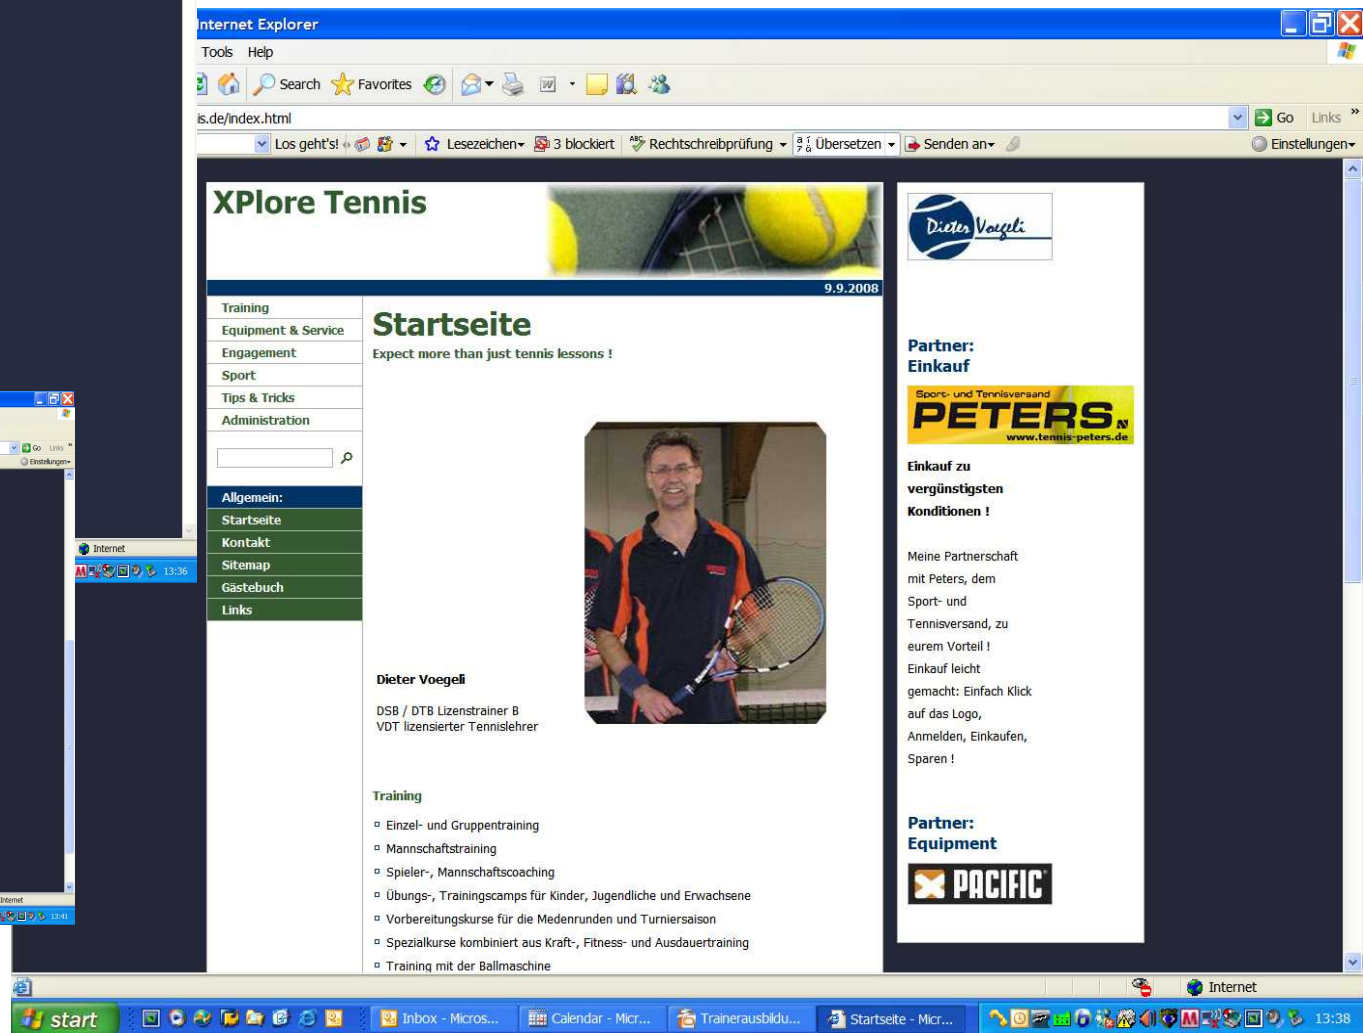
nternet Explorer

Tools Help

Search Favorites

is.de/index.html

Go Links

Los geht's! Lesezeichen 3 blockiert Rechtschreibprüfung Übersetzen Senden an Einstellungen

XPlore Tennis

9.9.2008

Training
Equipment & Service
Engagement
Sport
Tips & Tricks
Administration

Allgemein:
Startseite
Kontakt
Sitemap
Gästebuch
Links

Startseite

Expect more than just tennis lessons !

Dieter Voegeli

DSB / DTB Lizenstrainer B
VDT lizensierter Tennislehrer

Training

- Einzel- und Gruppentraining
- Mannschaftstraining
- Spieler-, Mannschaftscoaching
- Übungs-, Trainingscamps für Kinder, Jugendliche und Erwachsene
- Vorbereitungskurse für die Medenrunden und Turniersaison
- Spezialkurse kombiniert aus Kraft-, Fitness- und Ausdauertraining
- Training mit der Ballmaschine

Dieter Voegeli

Partner: Einkauf

Sport- und Tennisversand
PETERS
www.tennis-peters.de

Einkauf zu vergünstigsten Konditionen !

Meine Partnerschaft mit Peters, dem Sport- und Tennisversand, zu eurem Vorteil ! Einkauf leicht gemacht: Einfach Klick auf das Logo, Anmelden, Einkaufen, Sparen !

Partner: Equipment

PACIFIC

Internet

Internet 13:36

Go Links
Einstellungen
Internet 13:41

start Inbox - Micros... Calendar - Micr... Trainerausbildu... Startseite - Micr... 13:38